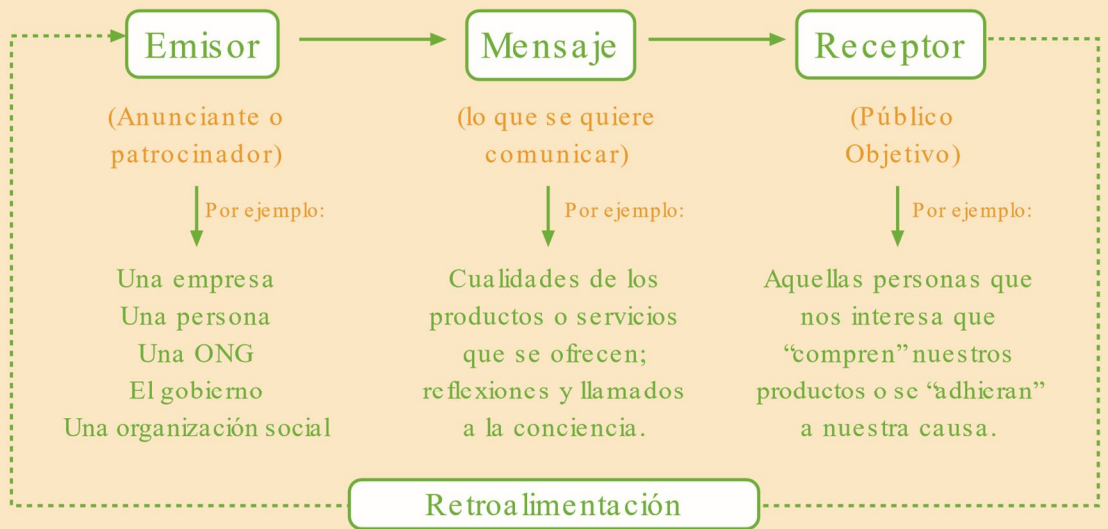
Emisor

Mensaje

Receptor

(Anunciante o patrocinador)

Por ejemplo:

Una empresa
Una persona
Una ONG
El gobierno
Una organización social

(lo que se quiere comunicar)

Por ejemplo:

Cualidades de los productos o servicios que se ofrecen; reflexiones y llamados a la conciencia.

(Público Objetivo)

Por ejemplo:

Aquellas personas que nos interesa que "compren" nuestros productos o se "adhieran" a nuestra causa.

Retroalimentación